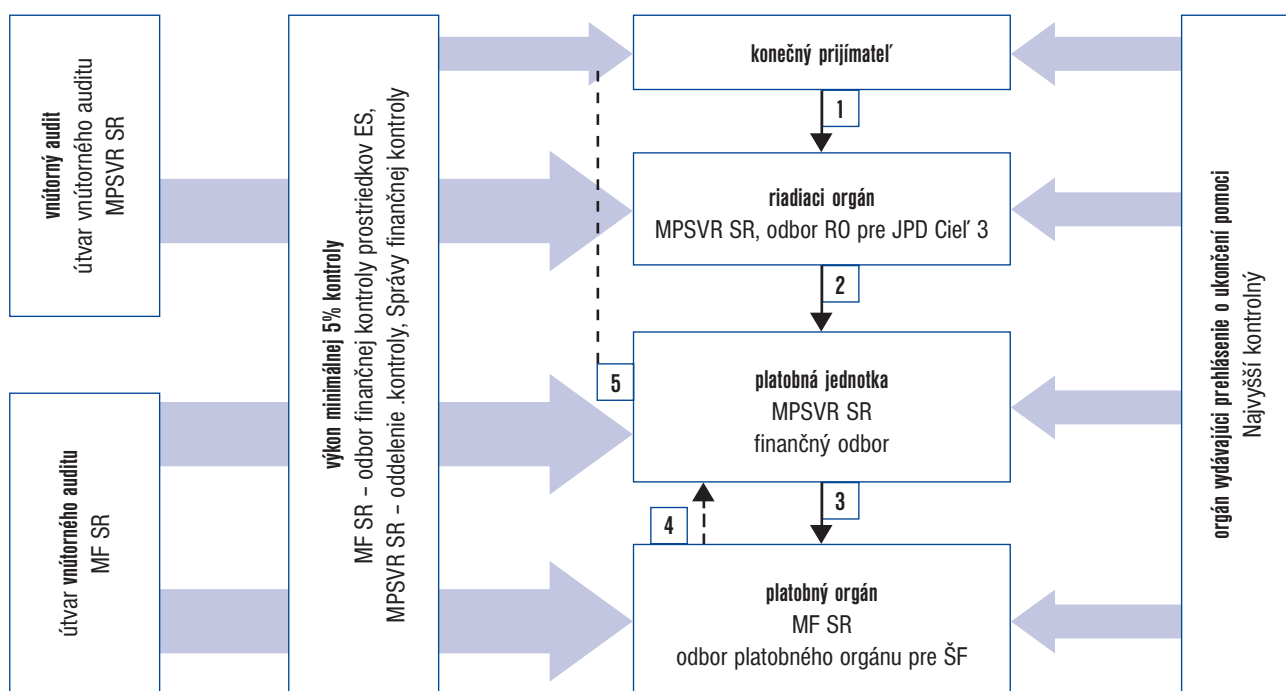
vnútorný audit
útvar vnútorného auditu
MPSVR SR

útvar vnútorného auditu
MF SR

výkon minimálnej 5% kontroly
MF SR – odbor finančnej kontroly prostriedkov ES,
MPSVR SR – oddelenie .kontroly, Správy finančnej kontroly

konečný prijímateľ

1

riadiaci orgán
MPSVR SR, odbor RO pre JPD Cieľ 3

2

5

platobná jednotka
MPSVR SR
finančný odbor

3

4

platobný orgán
MF SR
odbor platobného orgánu pre ŠF

orgán vydávajúci prehlásenie o ukončení pomoci
Najvyšší kontrolný